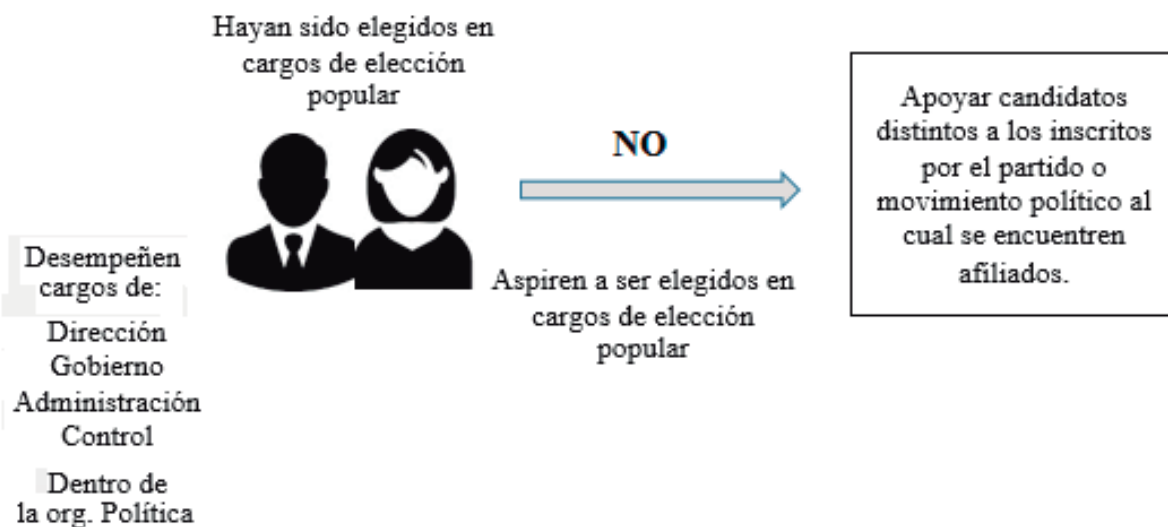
Hayan sido elegidos en cargos de elección popular

NO

Apoyar candidatos distintos a los inscritos por el partido o movimiento político al cual se encuentren afiliados.

Desempeñen cargos de:

Dirección
Gobierno
Administración
Control

Dentro de la org. Política

Aspiren a ser elegidos en cargos de elección popular